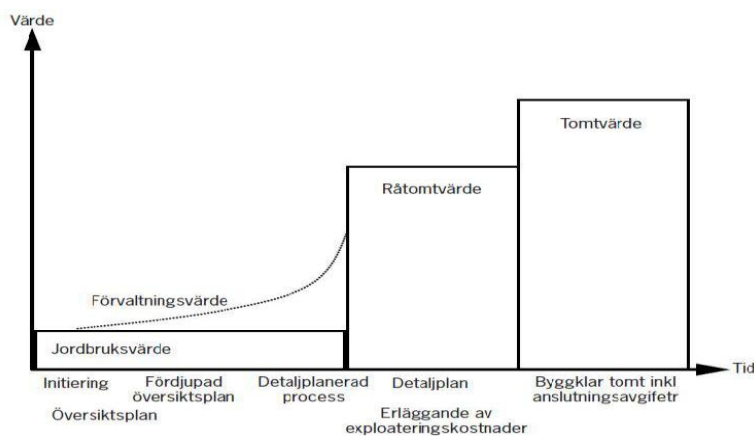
Värde

Tomtvärde

Råtomtvärde

Förvaltningsvärde

Jordbruksvärde

Tid

Initiering

Översiktsplan

Fördjupad översiktsplan

Detaljplanerad process

Detaljplan

Erläggande av exploateringskostnader

Byggklar tomt inkl anslutningsavgifetr